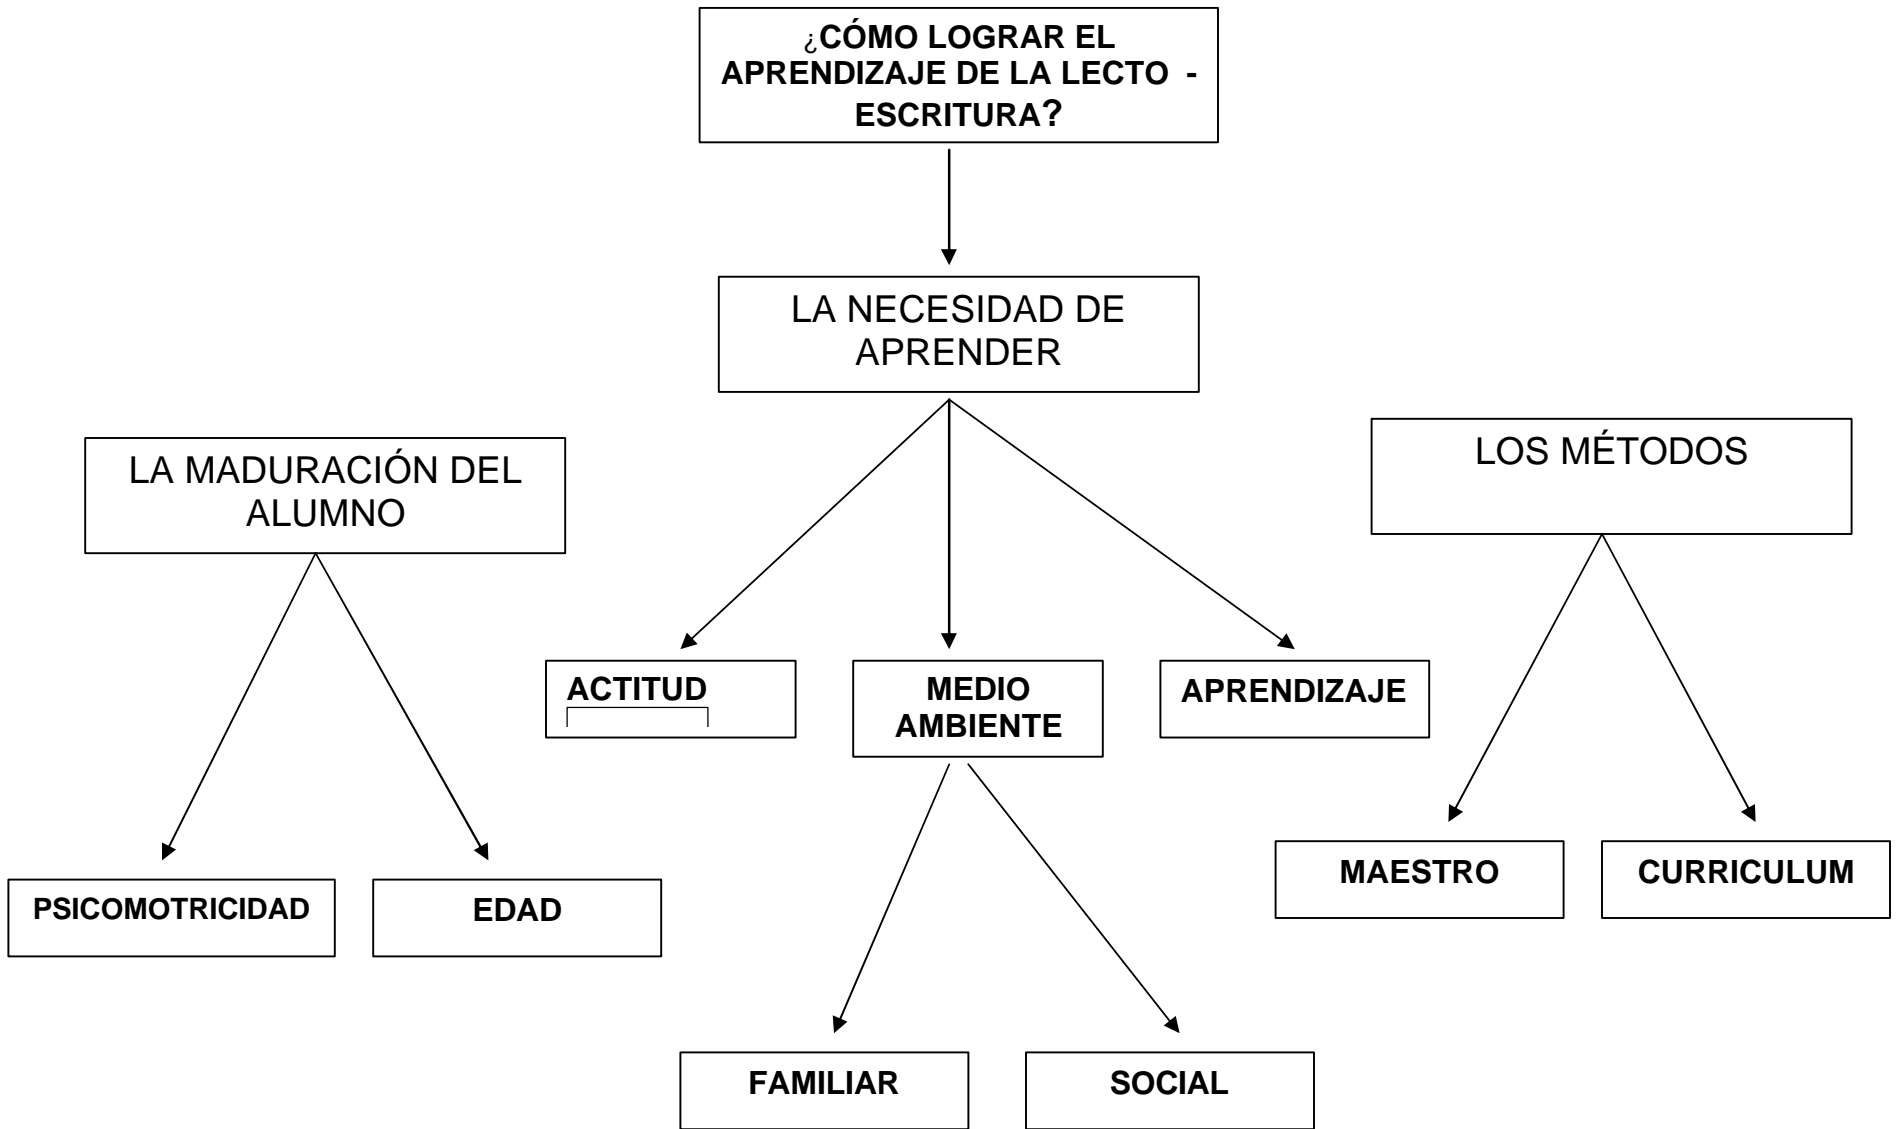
¿CÓMO LOGRAR EL APRENDIZAJE DE LA LECTO - ESCRITURA?

LA NECESIDAD DE APRENDER

LA MADURACIÓN DEL ALUMNO

LOS MÉTODOS

ACTITUD

MEDIO AMBIENTE

APRENDIZAJE

PSICOMOTRICIDAD

EDAD

MAESTRO

CURRICULUM

FAMILIAR

SOCIAL